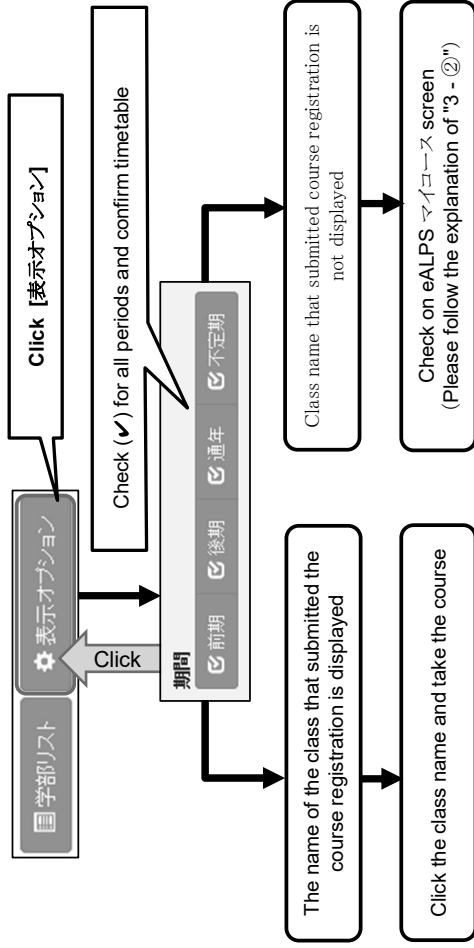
学部リスト

表示オプション

Click [表示オプション]

Click

期間

前期

後期

通年

不定期

Check (✔) for all periods and confirm timetable

The name of the class that submitted the course registration is displayed

Click the class name and take the course

Class name that submitted course registration is not displayed

Check on eALPS マイコース screen (Please follow the explanation of "3 - ②")